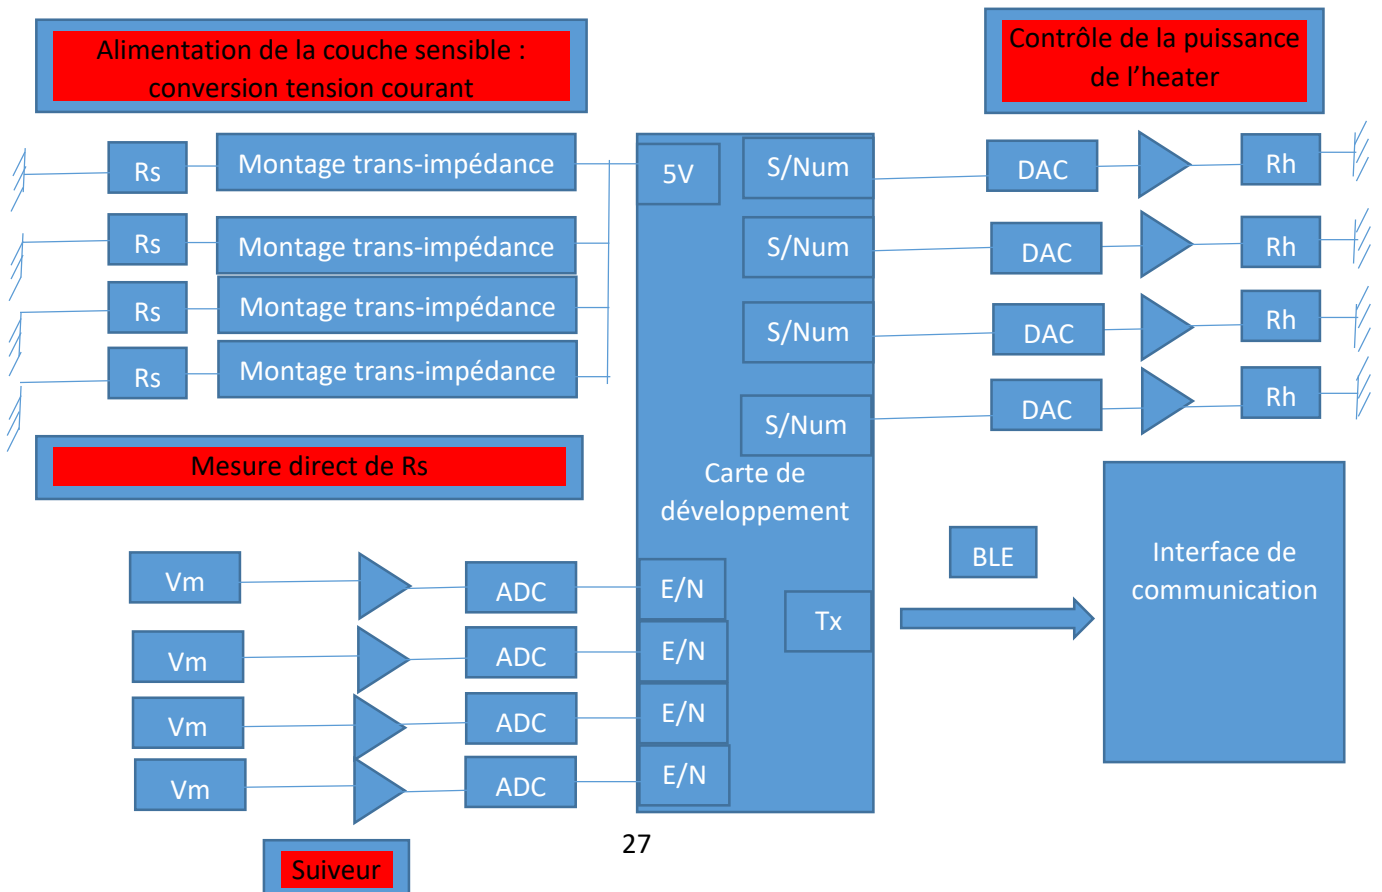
Alimentation de la couche sensible : conversion tension courant

Contrôle de la puissance de l'heater

Rs
Montage trans-impédance
Rs
Montage trans-impédance
Rs
Montage trans-impédance
Rs
Montage trans-impédance

5V
S/Num
S/Num
S/Num
S/Num

DAC
Rh
DAC
Rh
DAC
Rh
DAC
Rh

Mesure direct de Rs

Carte de développement

Interface de communication

BLE

Vm
ADC
E/N
Vm
ADC
E/N
Vm
ADC
E/N
Vm
ADC
E/N

Tx

27

Suiveur